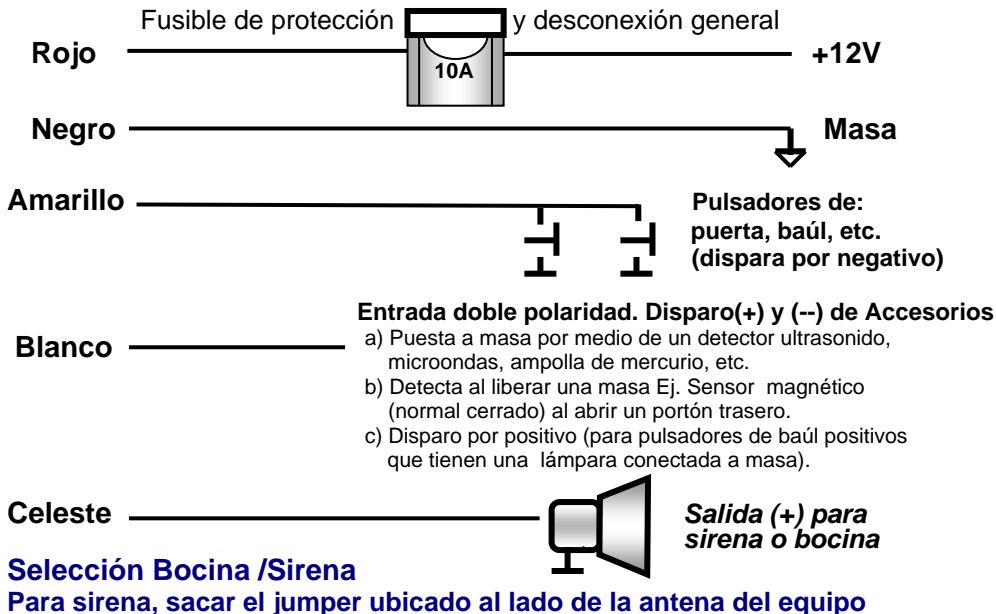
Fusible de protección y desconexión general

Rojo

10A

+12V

Negro

Masa

Amarillo

Pulsadores de: puerta, baúl, etc. (dispara por negativo)

Entrada doble polaridad. Disparo(+) y (--) de Accesorios

Blanco

a) Puesta a masa por medio de un detector ultrasonido, microondas, ampolla de mercurio, etc.
b) Detecta al liberar una masa Ej. Sensor magnético (normal cerrado) al abrir un portón trasero.
c) Disparo por positivo (para pulsadores de baúl positivos que tienen una lámpara conectada a masa).

Celeste

Salida (+) para sirena o bocina

Selección Bocina /Sirena
Para sirena, sacar el jumper ubicado al lado de la antena del equipo